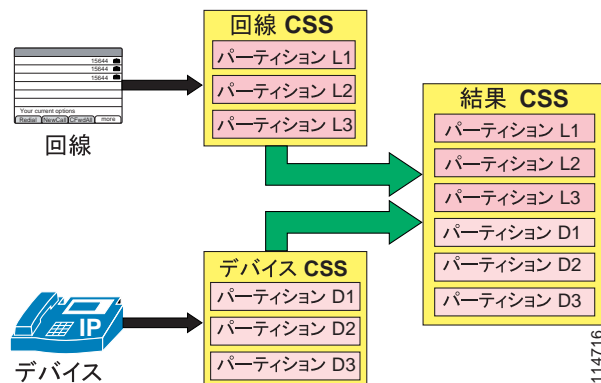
15644
15644
15644
Your current options
Redial NewCall CFwdAll more

回線

回線 CSS
パーティション L1
パーティション L2
パーティション L3

結果 CSS
パーティション L1
パーティション L2
パーティション L3
パーティション D1
パーティション D2
パーティション D3

IP

デバイス

デバイス CSS
パーティション D1
パーティション D2
パーティション D3

114716